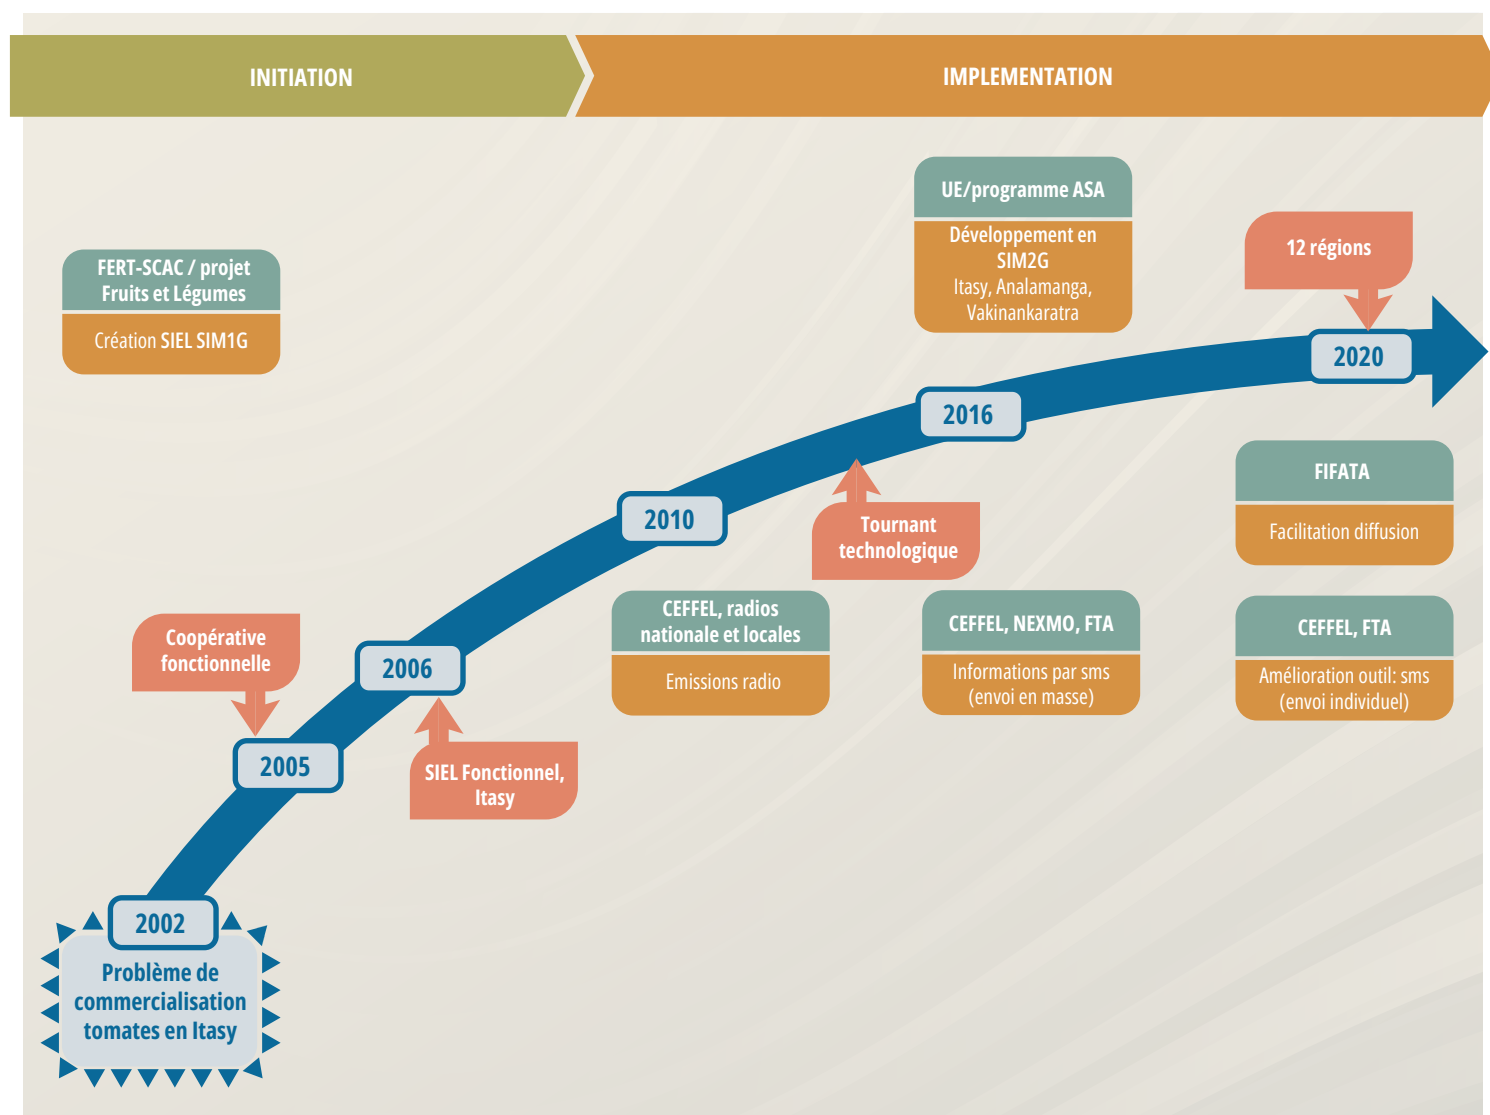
INITIATION

IMPLEMENTATION

FERT-SCAC / projet Fruits et Légumes

Création SIEL SIM1G

UE/programme ASA

Développement en SIM2G
Itasy, Analamanga, Vakinankaratra

12 régions

2020

2016

2010

Tournant technologique

FIFATA

Facilitation diffusion

Coopérative fonctionnelle

2006

2005

SIEL Fonctionnel, Itasy

CEFFEL, radios nationale et locales

Emissions radio

CEFFEL, NEXMO, FTA

Informations par sms (envoi en masse)

CEFFEL, FTA

Amélioration outil: sms (envoi individuel)

2002

Problème de commercialisation tomates en Itasy